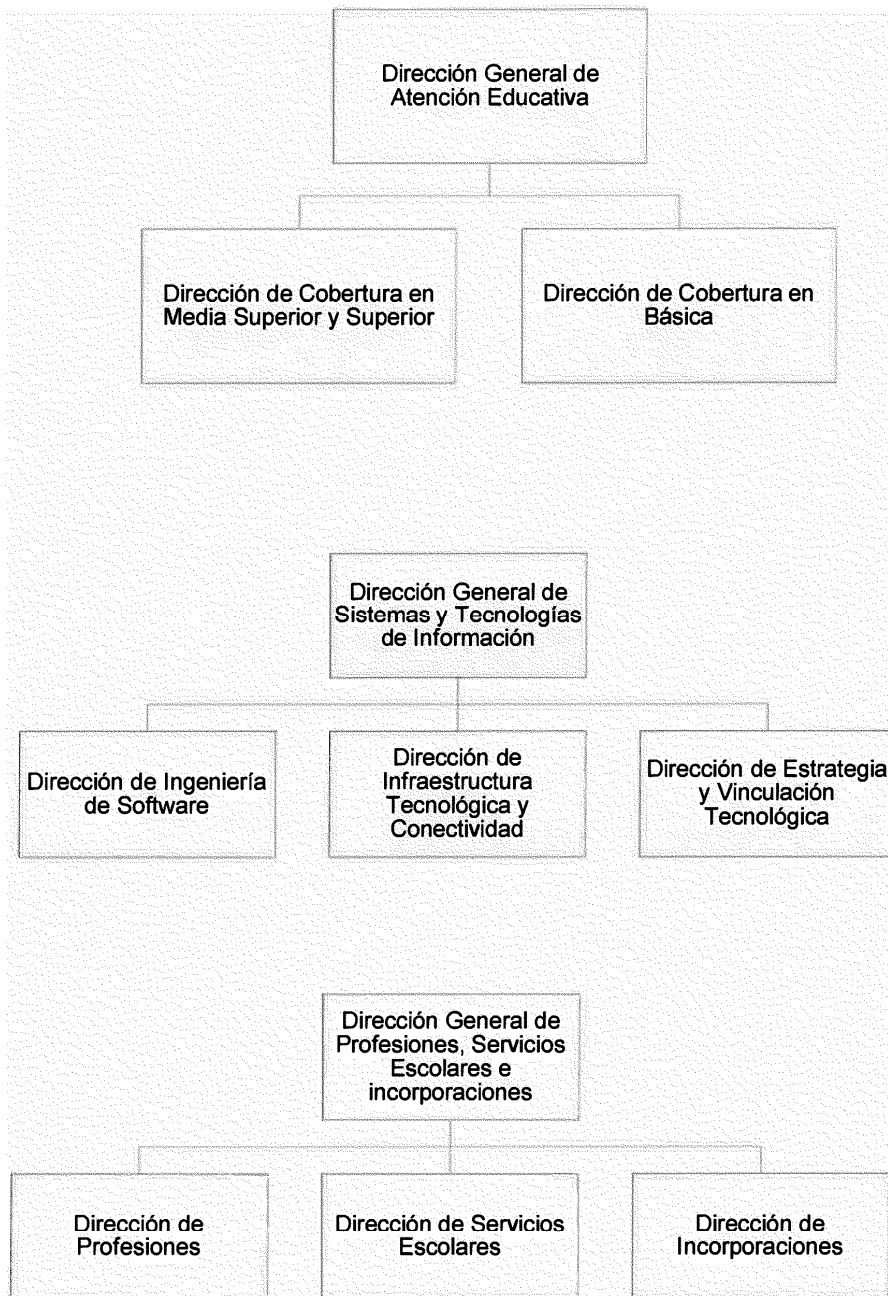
Dirección General de Atención Educativa

Dirección de Cobertura en Media Superior y Superior

Dirección de Cobertura en Básica

Dirección General de Sistemas y Tecnologías de Información

Dirección de Ingeniería de Software

Dirección de Infraestructura Tecnológica y Conectividad

Dirección de Estrategia y Vinculación Tecnológica

Dirección General de Profesiones, Servicios Escolares e incorporaciones

Dirección de Profesiones

Dirección de Servicios Escolares

Dirección de Incorporaciones